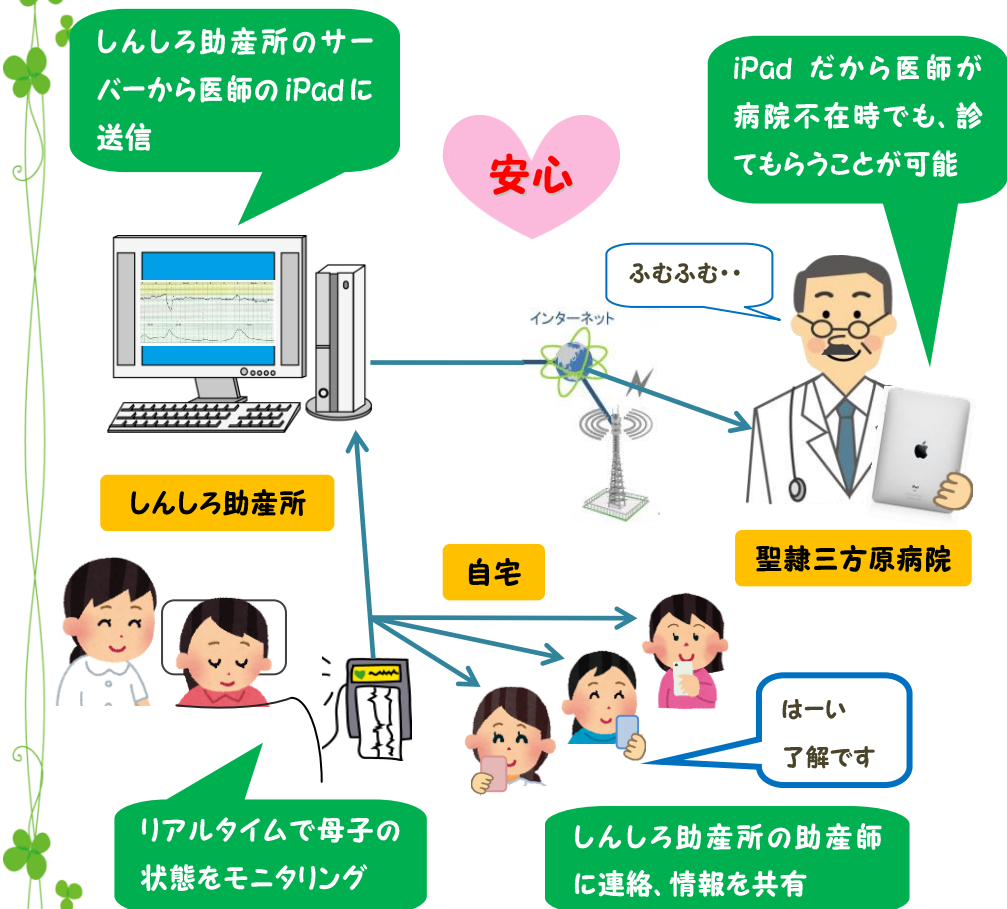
しんしろ助産所のサーバーから医師のiPadに送信

安心

iPad だから医師が病院不在時でも、診てもらうことが可能

ふむふむ・・

インターネット

しんしろ助産所

聖隷三方原病院

自宅

はーい
了解です

リアルタイムで母子の状態をモニタリング

しんしろ助産所の助産師に連絡、情報を共有